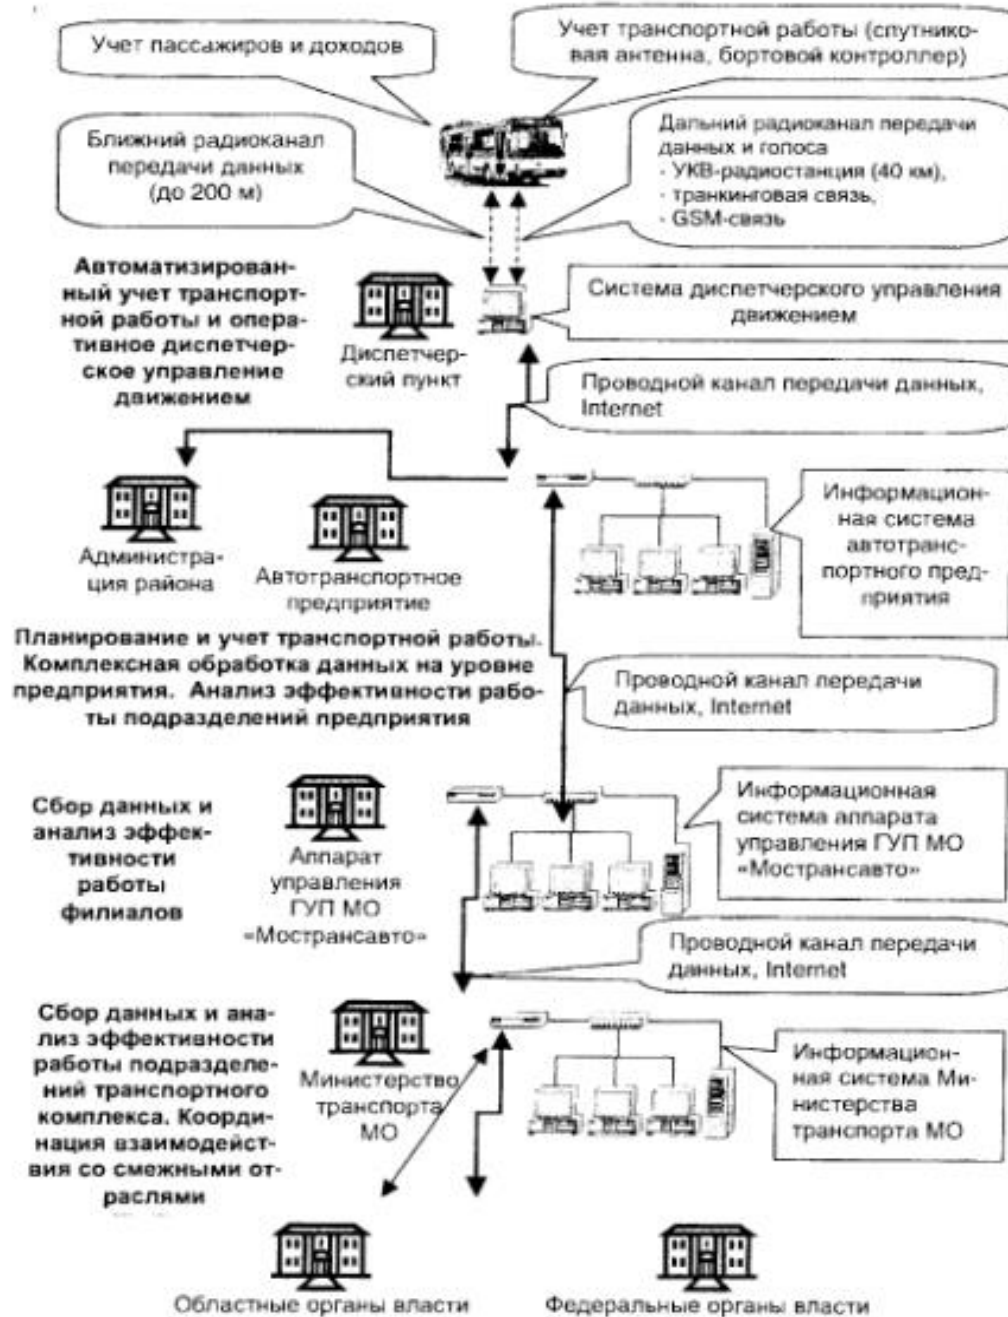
Учет пассажиров и доходов

Учет транспортной работы (спутниковая антенна, бортовой контроллер)

Ближний радиоканал передачи данных (до 200 м)

Дальний радиоканал передачи данных и голоса
- УКВ-радиостанция (40 км),
- транкинговая связь,
- GSM-связь

Автоматизированный учет транспортной работы и оперативное диспетчерское управление движением

Диспетчерский пункт

Система диспетчерского управления движением

Проводной канал передачи данных, Internet

Администрация района

Автотранспортное предприятие

Информационная система автотранспортного предприятия

Планирование и учет транспортной работы. Комплексная обработка данных на уровне предприятия. Анализ эффективности работы подразделений предприятия

Проводной канал передачи данных, Internet

Сбор данных и анализ эффективности работы филиалов

Аппарат управления ГУП МО «Мострансавто»

Информационная система аппарата управления ГУП МО «Мострансавто»

Проводной канал передачи данных, Internet

Сбор данных и анализ эффективности работы подразделений транспортного комплекса. Координация взаимодействия со смежными отраслями

Министерство транспорта МО

Информационная система Министерства транспорта МО

Областные органы власти

Федеральные органы власти